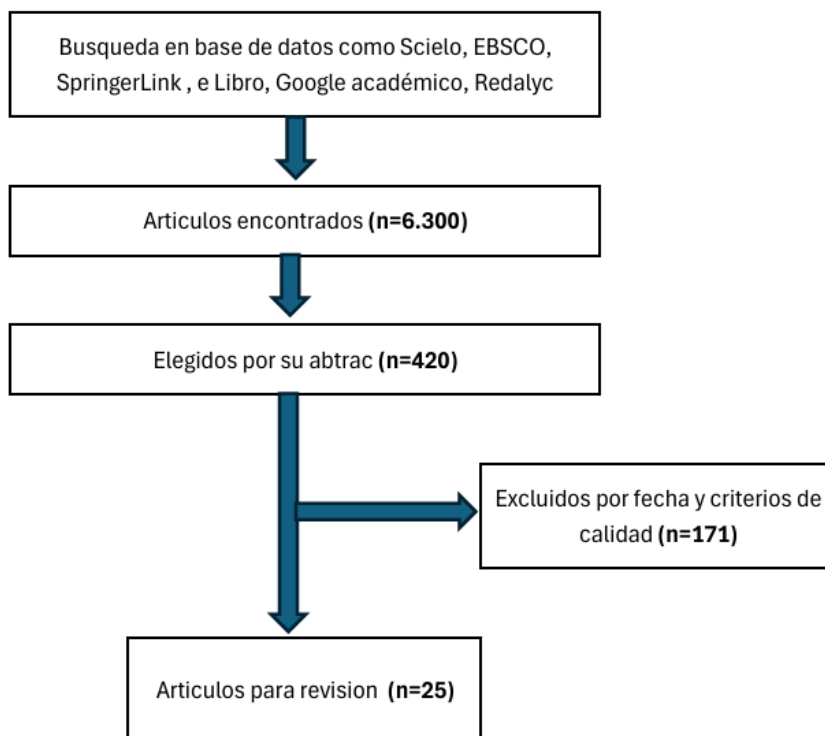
Busqueda en base de datos como Scielo, EBSCO, SpringerLink , e Libro, Google académico, Redalyc

Articulos encontrados **(n=6.300)**

Elegidos por su abtrac **(n=420)**

Excluidos por fecha y criterios de calidad **(n=171)**

Articulos para revision **(n=25)**